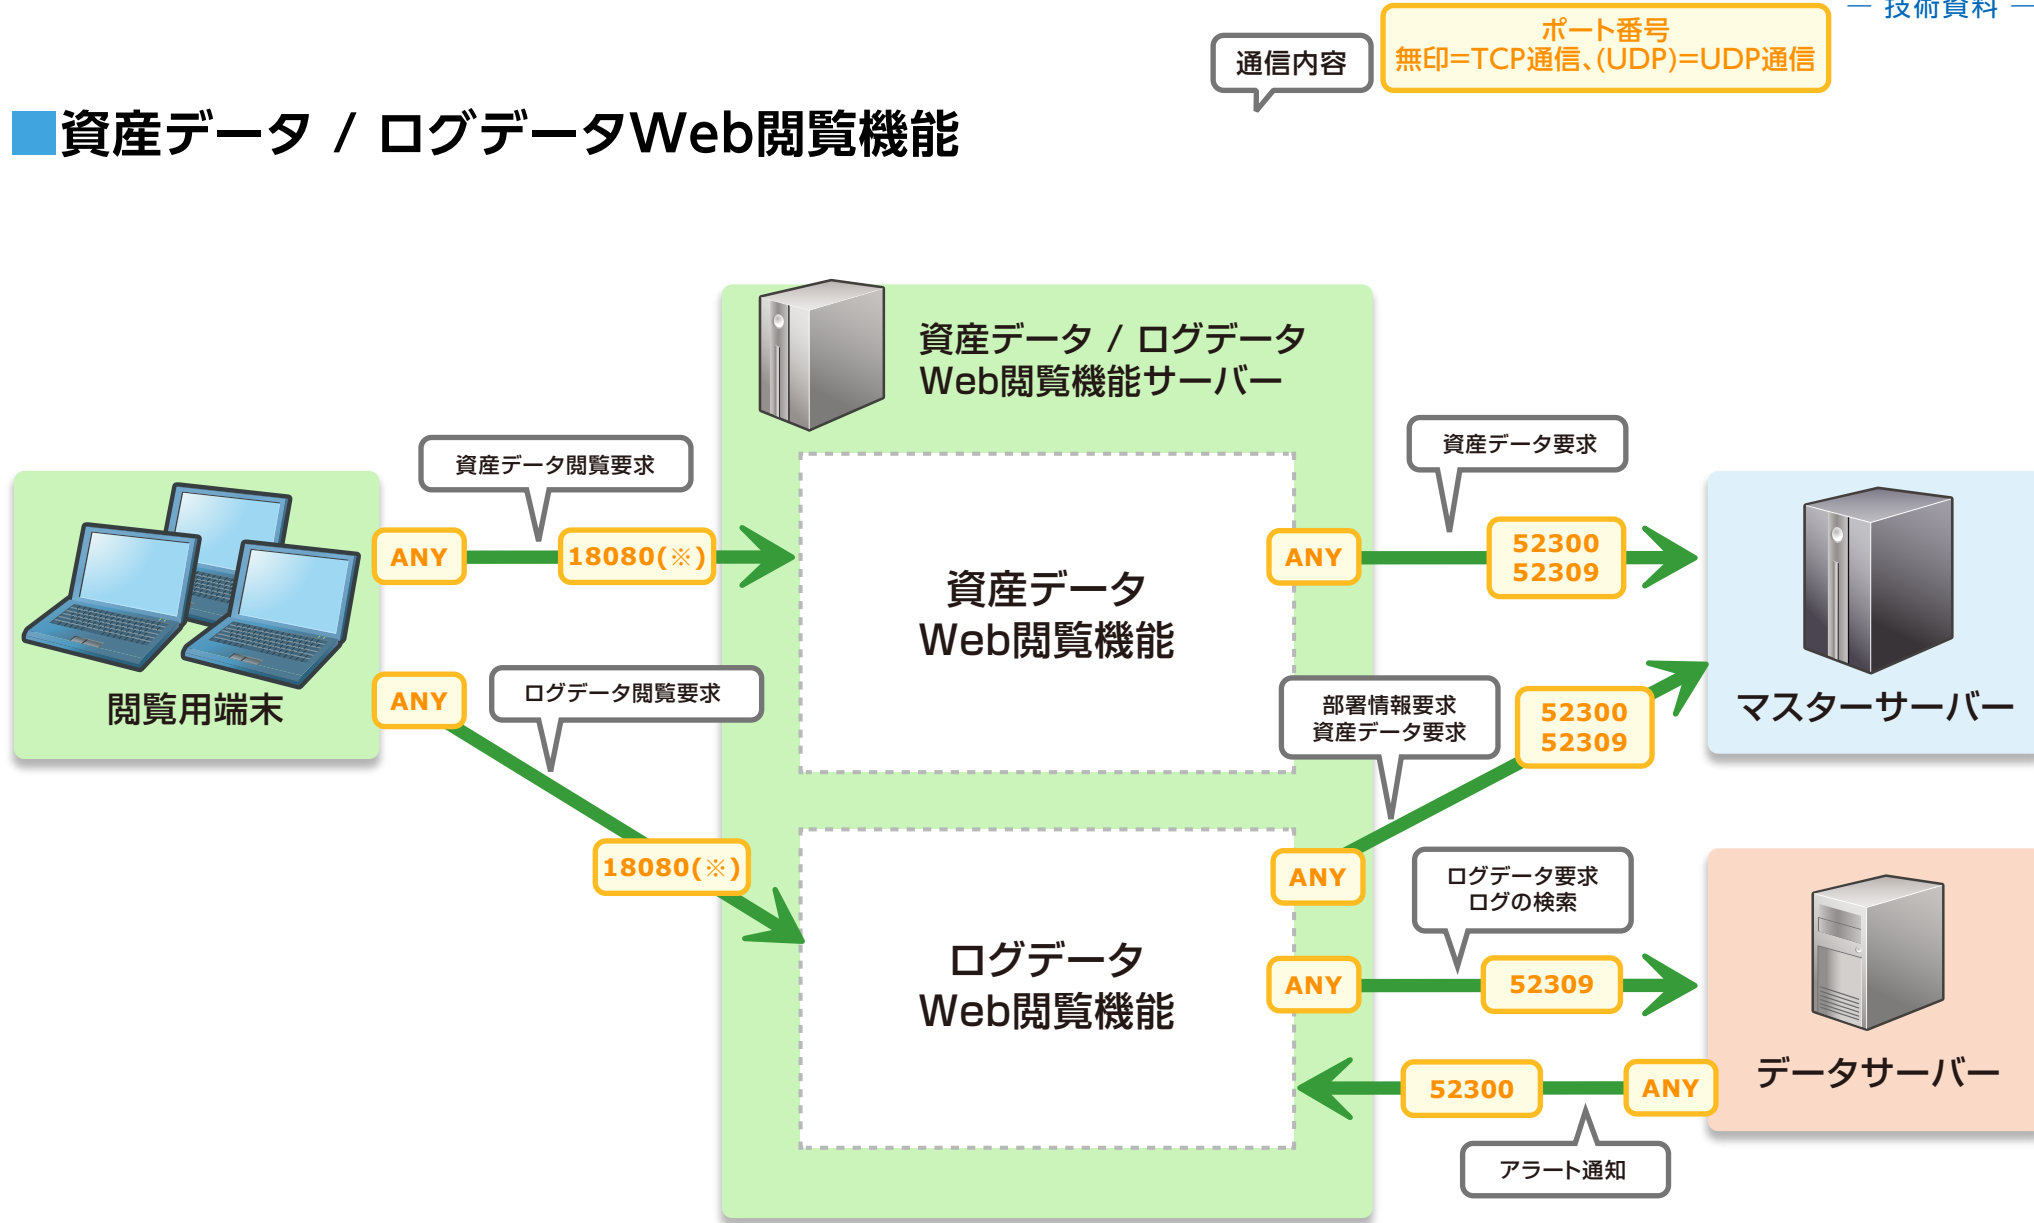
— 技術資料 —

通信内容

ポート番号
無印=TCP通信、(UDP)=UDP通信

資産データ / ログデータWeb閲覧機能

資産データ / ログデータ
Web閲覧機能サーバー

閲覧用端末

資産データ閲覧要求

ANY

18080(※)

ANY

ログデータ閲覧要求

18080(※)

資産データ
Web閲覧機能

ログデータ
Web閲覧機能

資産データ要求

ANY

52300
52309

部署情報要求
資産データ要求

52300
52309

ANY

ログデータ要求
ログの検索

ANY

52309

52300

ANY

アラート通知

マスターサーバー

データサーバー